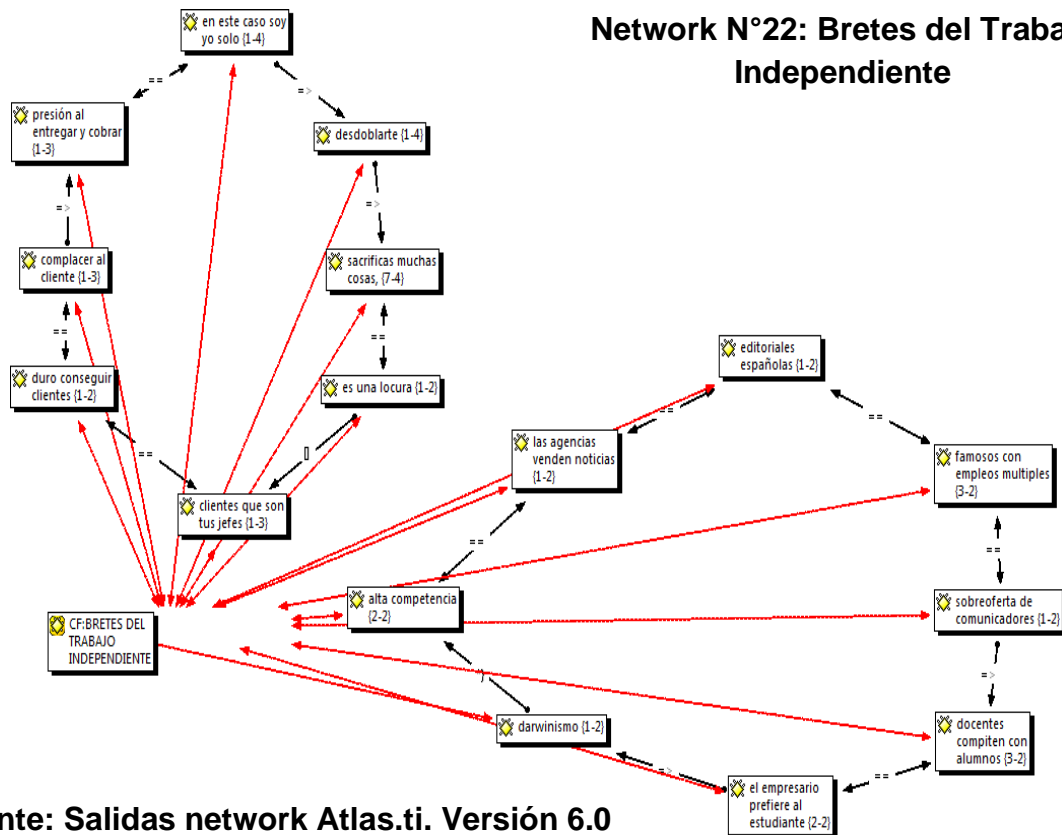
Network N°22: Bretes del Traba
Independiente

en este caso soy yo solo {1-4}

presión al entregar y cobrar {1-3}

desdoblarte {1-4}

complacer al cliente {1-3}

sacrificas muchas cosas, {7-4}

duro conseguir clientes {1-2}

es una locura {1-2}

editoriales españolas {1-2}

las agencias venden noticias {1-2}

famosos con empleos multiples {3-2}

clientes que son tus jefes {1-3}

alta competencia {2-2}

sobreoferta de comunicadores {1-2}

CF:BRETES DEL TRABAJO INDEPENDIENTE

darwinismo {1-2}

docentes compiten con alumnos {3-2}

el empresario prefiere al estudiante {2-2}

==
=>
=>
=>
==
==
==
==
==
==
==
==
=>
=>
==
[]
)

nte: Salidas network Atlas.ti. Versión 6.0